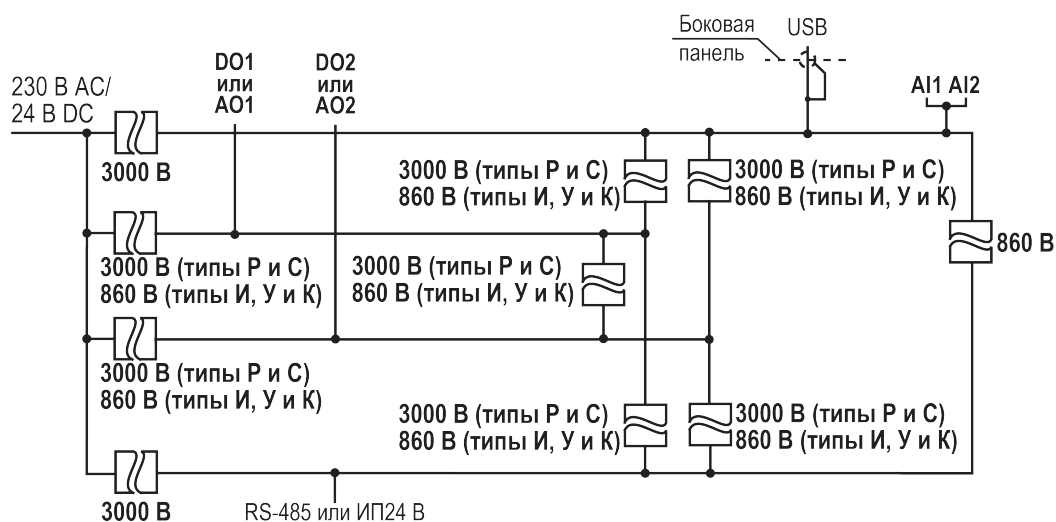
Боковая панель

USB

230 В АС/
24 В DC

DO1
или
AO1

DO2
или
AO2

AI1 AI2

3000 В

3000 В (типы Р и С)
860 В (типы И, У и К)

3000 В (типы Р и С)
860 В (типы И, У и К)

3000 В (типы Р и С)
860 В (типы И, У и К)

3000 В (типы Р и С)
860 В (типы И, У и К)

860 В

3000 В (типы Р и С)
860 В (типы И, У и К)

3000 В (типы Р и С)
860 В (типы И, У и К)

3000 В (типы Р и С)
860 В (типы И, У и К)

3000 В

RS-485 или ИП24 В